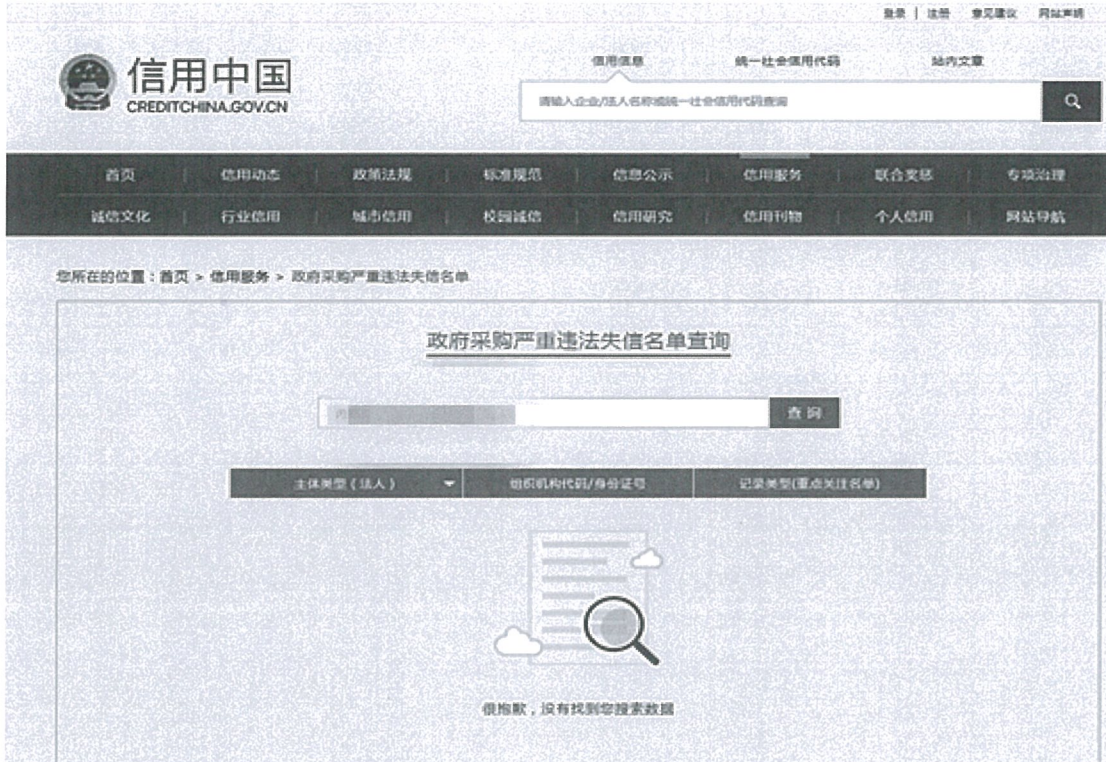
登录 | 注册 意见建议 网站声明

信用中国
CREDITCHINA.GOV.CN

信用信息 统一社会信用代码 站内文章

请输入企业/法人名称或统一社会信用代码查询

首页 | 信用动态 | 政策法规 | 标准规范 | 信息公示 | 信用服务 | 联合奖惩 | 专项治理
诚信文化 | 行业信用 | 城市信用 | 校园诚信 | 信用研究 | 信用刊物 | 个人信用 | 网站导航

您所在的位置：首页 > 信用服务 > 政府采购严重违法失信名单

政府采购严重违法失信名单查询

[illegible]

查 询

主体类型（法人） 组织机构代码/身份证号 记录类型(重点关注名单)

很抱歉，没有找到您搜索数据